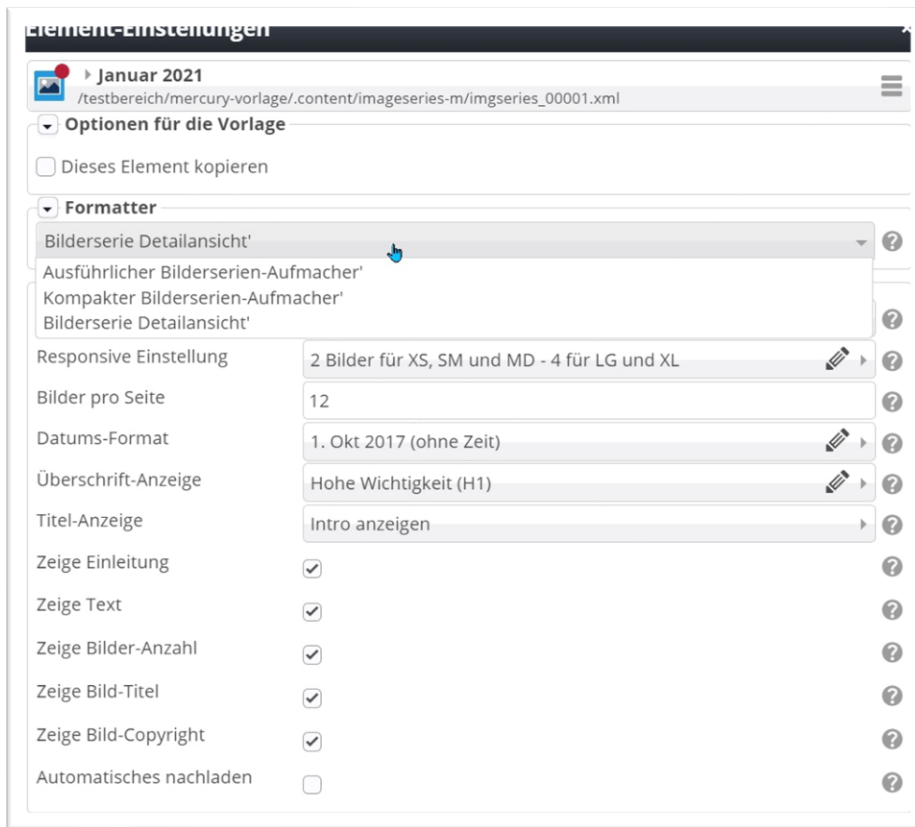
Element-Einstellungen

Januar 2021
/testbereich/mercury-vorlage/.content/imageseries-m/imgseries_00001.xml

Optionen für die Vorlage

Dieses Element kopieren

Formatter

Bilderserie Detailansicht'

Ausführlicher Bilderserien-Aufmacher'
Kompakter Bilderserien-Aufmacher'
Bilderserie Detailansicht'

Responsive Einstellung
2 Bilder für XS, SM und MD - 4 für LG und XL

Bilder pro Seite
12

Datums-Format
1. Okt 2017 (ohne Zeit)

Überschrift-Anzeige
Hohe Wichtigkeit (H1)

Titel-Anzeige
Intro anzeigen

Zeige Einleitung

Zeige Text

Zeige Bilder-Anzahl

Zeige Bild-Titel

Zeige Bild-Copyright

Automatisches nachladen